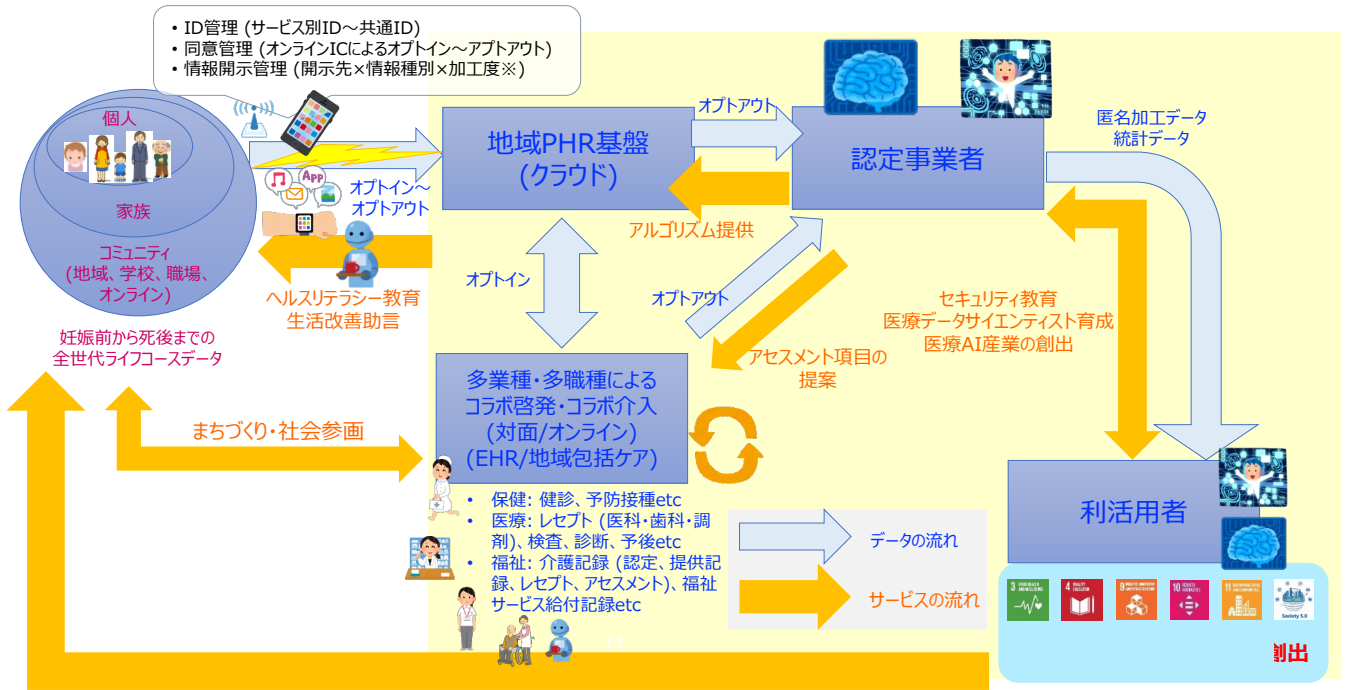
• ID管理 (サービス別ID～共通ID)
• 同意管理 (オンラインICによるオプトイン～アプトアウト)
• 情報開示管理 (開示先×情報種別×加工度※)

個人

家族

コミュニティ
(地域、学校、職場、オンライン)

妊娠前から死後までの
全世代ライフコースデータ

App

オプトイン～
オプトアウト

ヘルスリテラシー教育
生活改善助言

地域PHR基盤
(クラウド)

オプトアウト

アルゴリズム提供

認定事業者

匿名加工データ
統計データ

オプトイン

オプトアウト

アセスメント項目の
提案

セキュリティ教育
医療データサイエンティスト育成
医療AI産業の創出

まちづくり・社会参画

多業種・多職種による
コラボ啓発・コラボ介入
(対面/オンライン)
(EHR/地域包括ケア)

• 保健: 健診、予防接種etc
• 医療: レセプト (医科・歯科・調剤)、検査、診断、予後etc
• 福祉: 介護記録 (認定、提供記録、レセプト、アセスメント)、福祉サービス給付記録etc

データの流れ

サービスの流れ

利活用者

Society 5.0

創出